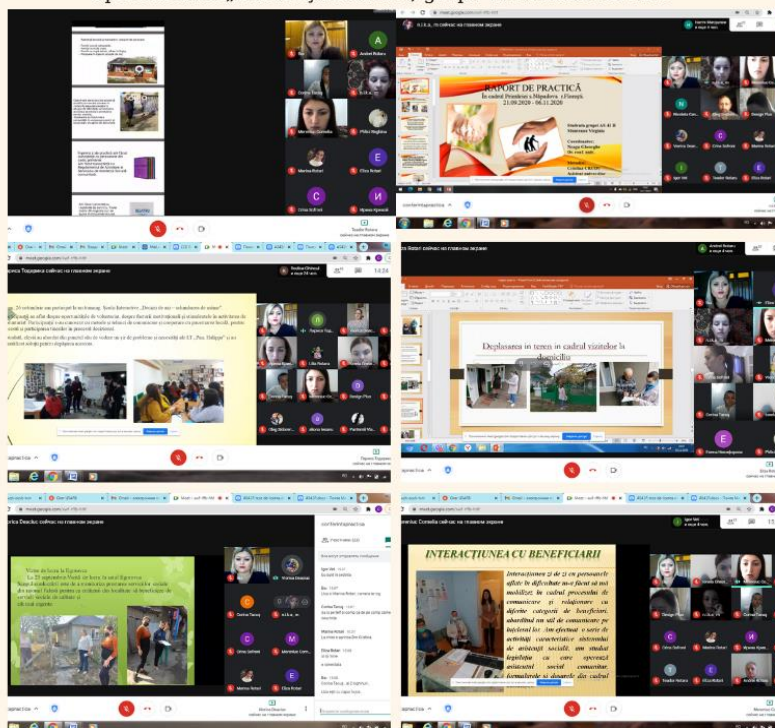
RAPORT DE PRACTICĂ
în cadrul Primăriei s. Hîrjauca, r.Florești
21.09.2020 - 06.11.2020

Studenta grupei AS 41 R
Macovei Virginia

Coordonator:
Neagu Gheorghe
Dr. conf. univ.

Deplasarea în teren în cadrul vizitelor la domiciliu

INTERACȚIUNEA CU BENEFICIARII

Interacționea și cu persoanele aflate în dificultate mai fiind să mă mobilizez în cadrul procesului de comunicare și relaționare cu diferite categorii de beneficiari, abordând un stil de comunicare pe înțelesul lor. Am efectuat o serie de activități caracteristice elevului de asistență socială, am studiat legislația ce care operează asistentul social comunitar, formularele și dosarele din cadrul

Ziua de lucru la Sângera
La 22 septembrie Ziua de lucru la azilul Sângera.

Ana Ilie сейчас на главном экране

Cornelia Deaciuc сейчас на главном экране

Корина Тодирика сейчас на главном экране

Anatol Rotaru сейчас на главном экране

Ion Rotari сейчас на главном экране